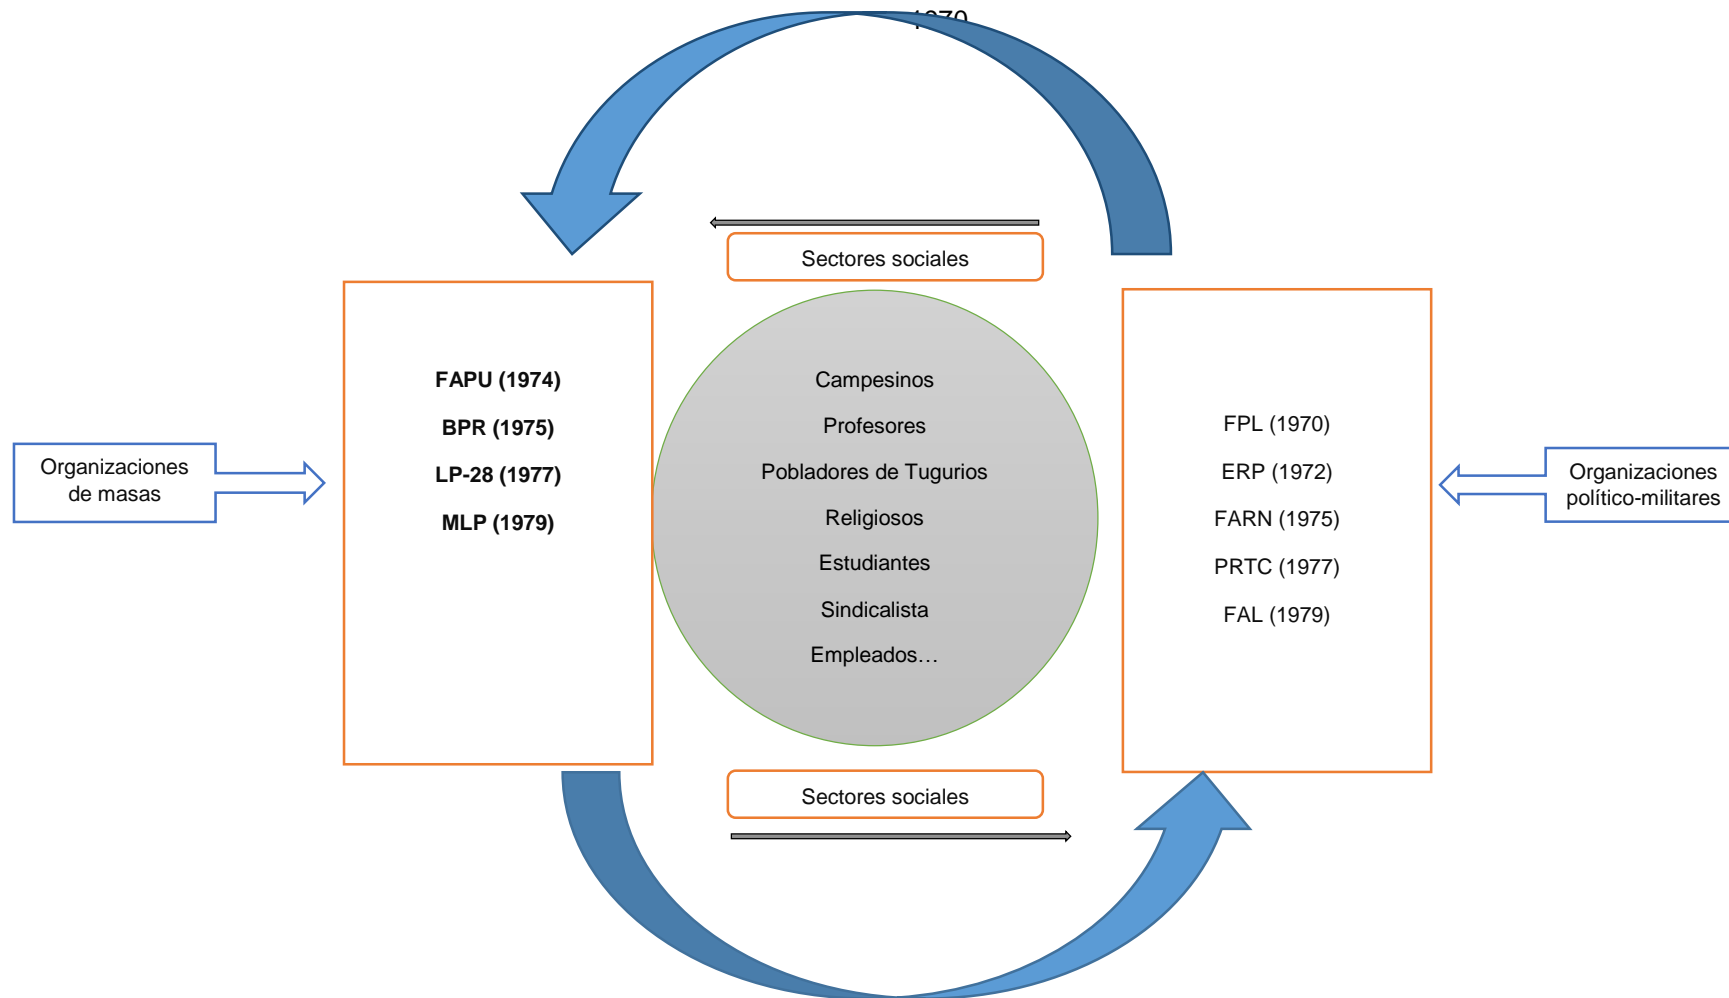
1970

Sectores sociales

Organizaciones de masas

FAPU (1974)

BPR (1975)

LP-28 (1977)

MLP (1979)

Campesinos

Profesores

Pobladores de Tugurios

Religiosos

Estudiantes

Sindicalista

Empleados…

FPL (1970)

ERP (1972)

FARN (1975)

PRTC (1977)

FAL (1979)

Organizaciones político-militares

Sectores sociales